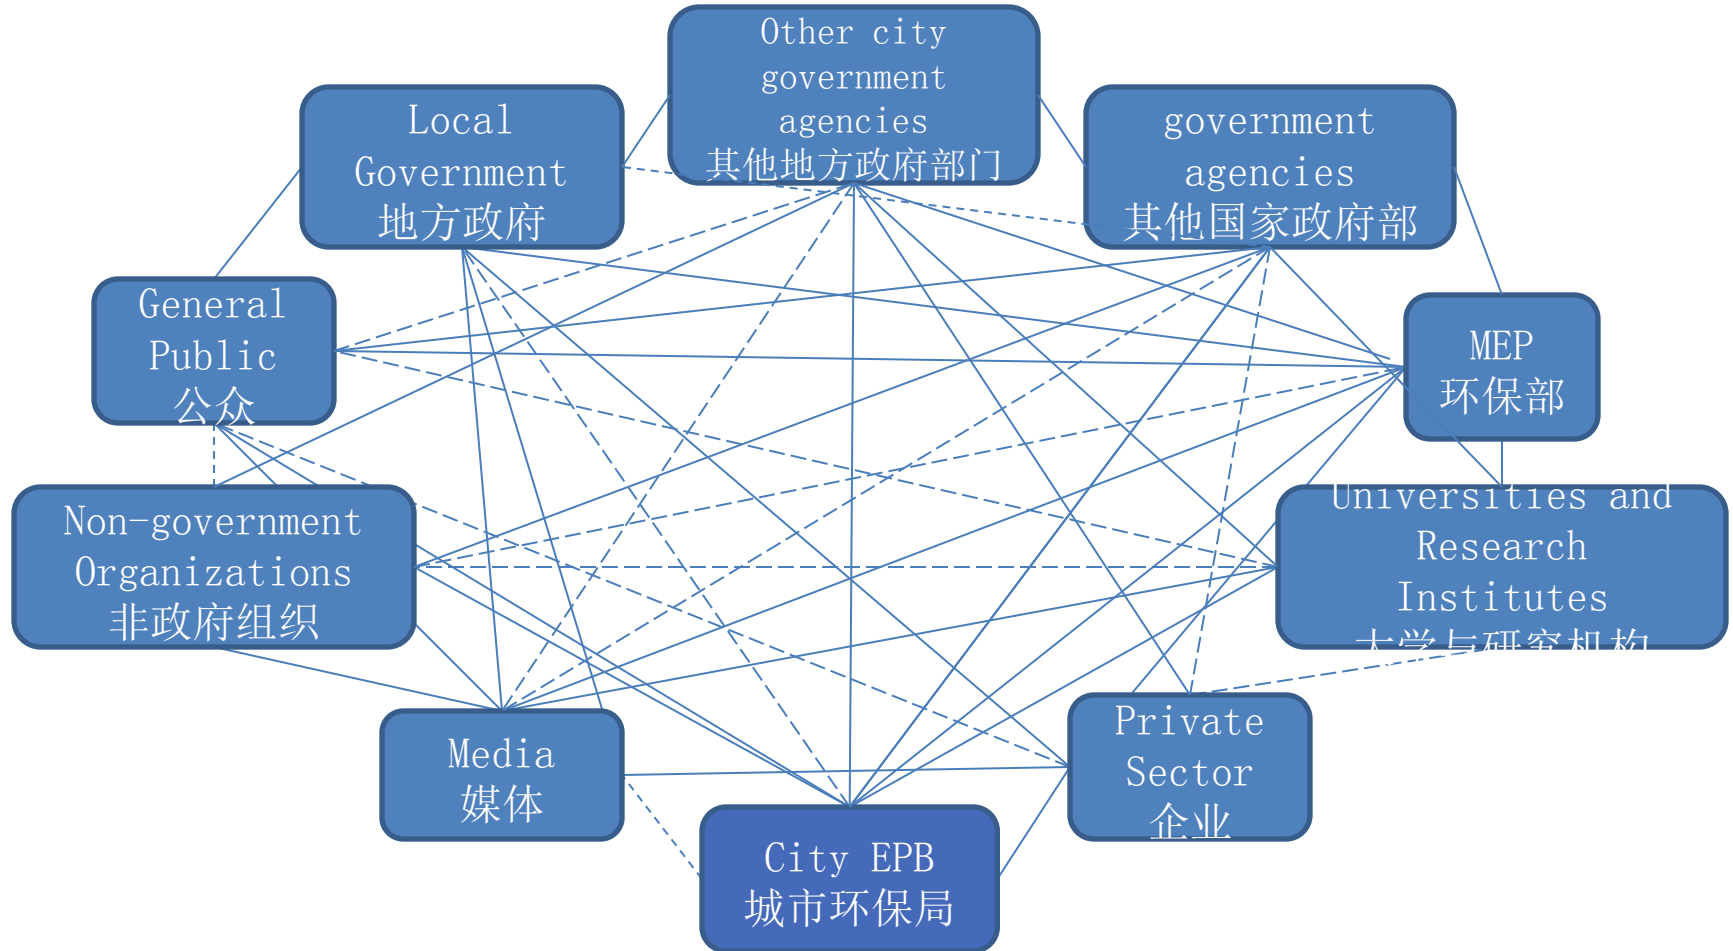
Other city government agencies
其他地方政府部门

Local Government
地方政府

government agencies
其他国家政府部

General Public
公众

MEP
环保部

Non-government Organizations
非政府组织

Universities and Research Institutes
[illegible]

Media
媒体

Private Sector
企业

City EPB
城市环保局